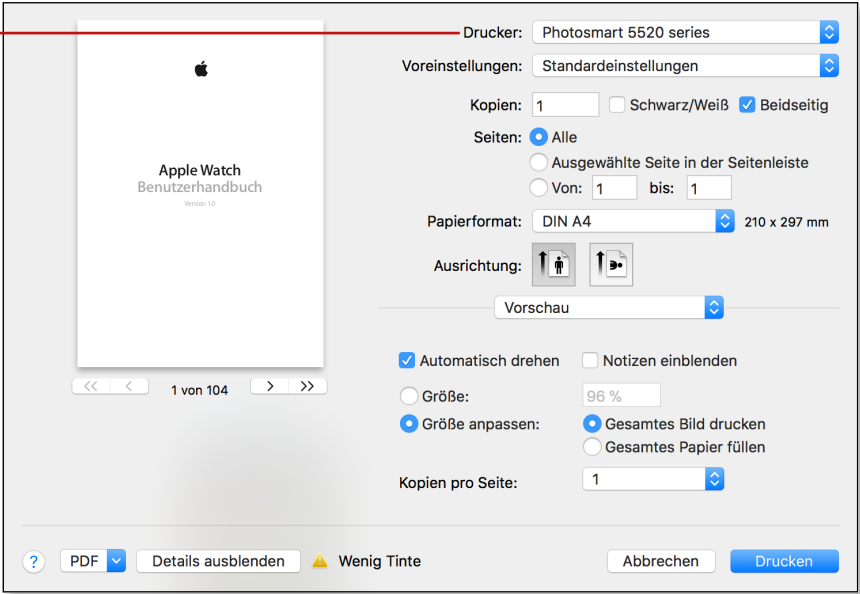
Apple Watch
Benutzerhandbuch
Version 1.0

<< < 1 von 104 > >>

Drucker: Photosmart 5520 series

Voreinstellungen: Standardeinstellungen

Kopien: 1 Schwarz/Weiß Beidseitig

Seiten: Alle
Ausgewählte Seite in der Seitenleiste
Von: 1 bis: 1

Papierformat: DIN A4 210 x 297 mm

Ausrichtung:

Vorschau

Automatisch drehen Notizen einblenden

Größe: 96 %

Größe anpassen: Gesamtes Bild drucken
Gesamtes Papier füllen

Kopien pro Seite: 1

? PDF Details ausblenden Wenig Tinte Abbrechen Drucken